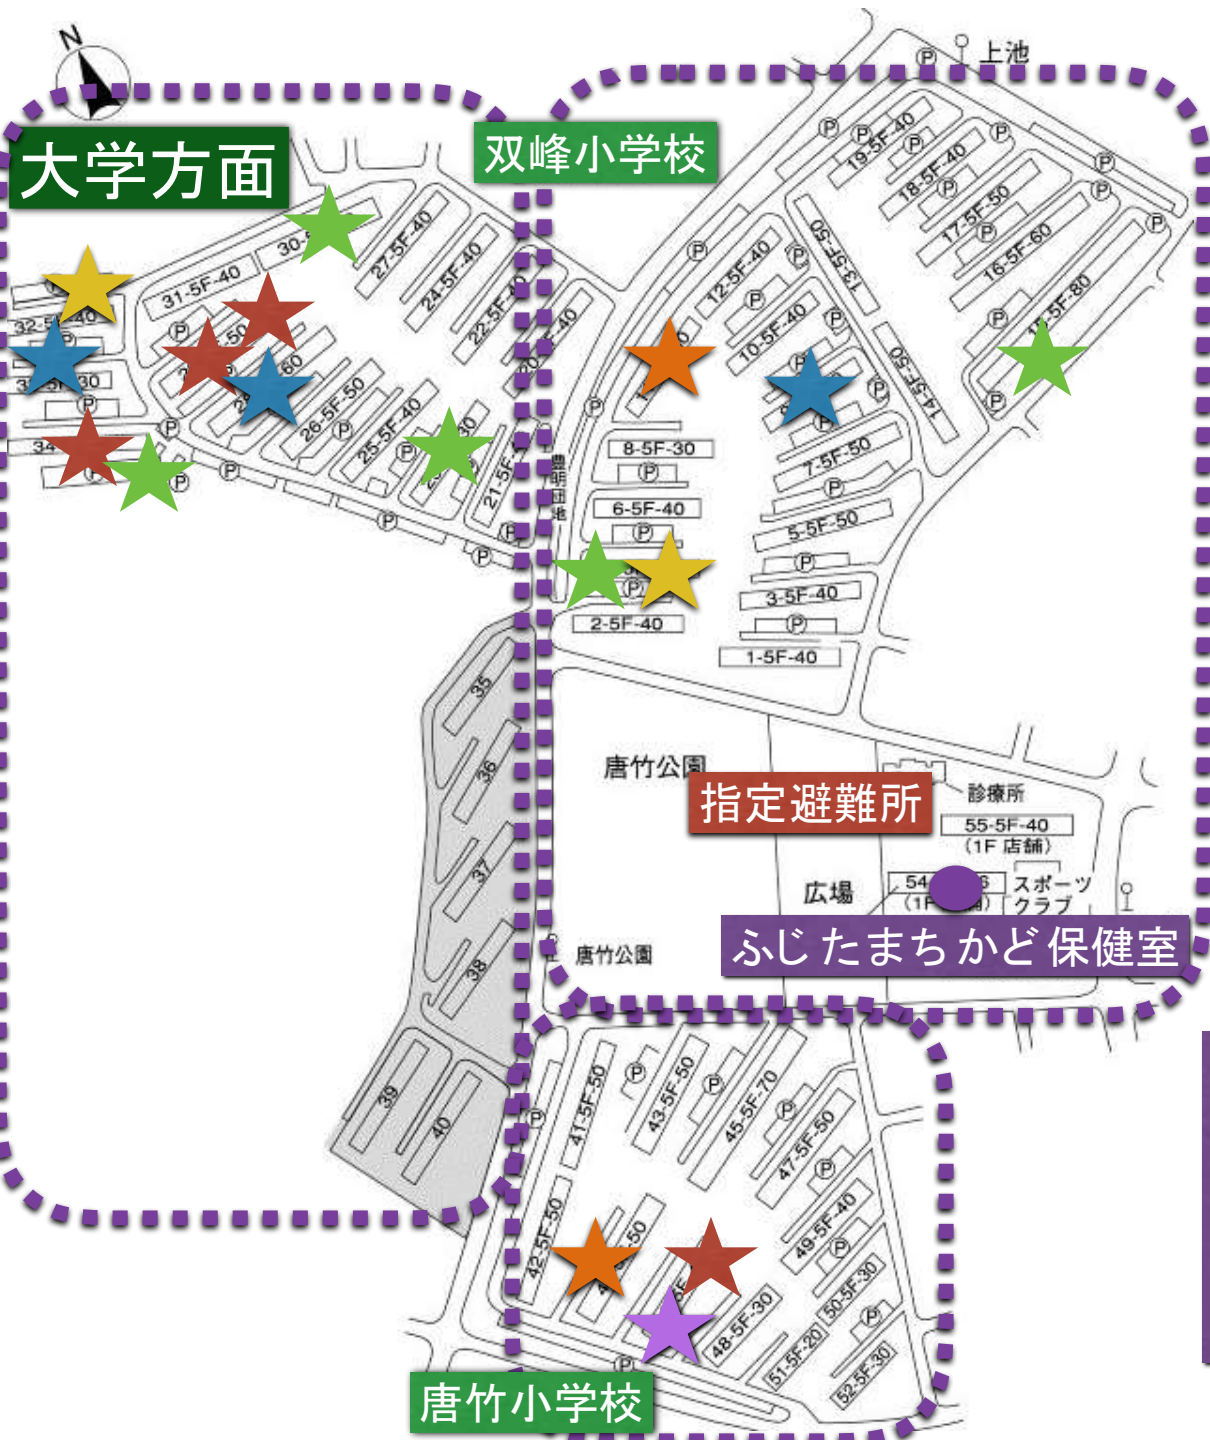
N

大学方面

双峰小学校

上池

P

19-5F-40

18-5F-40

17-5F-50

16-5F-60

15-5F-80

13-5F-50

14-5F-50

12-5F-40

10-5F-40

27-5F-40

24-5F-40

22-5F-40

30-

31-5F-40

32-5F-40

5F-30

34

50

60

26-5F-50

25-5F-40

30

21-5F-

20-5F-40

豊明団地

8-5F-30

6-5F-40

7-5F-50

5-5F-50

3-5F-40

2-5F-40

1-5F-40

唐竹公園

指定避難所

診療所

55-5F-40
(1F 店舗)

広場

54

(1F

スポーツ
クラブ

唐竹公園

ふじたまちかど保健室

35

36

37

38

39

40

41-5F-50

43-5F-50

45-5F-70

47-5F-50

49-5F-40

42-5F-50

50

5F

48-5F-30

50-5F-30

51-5F-20

52-5F-30

唐竹小学校